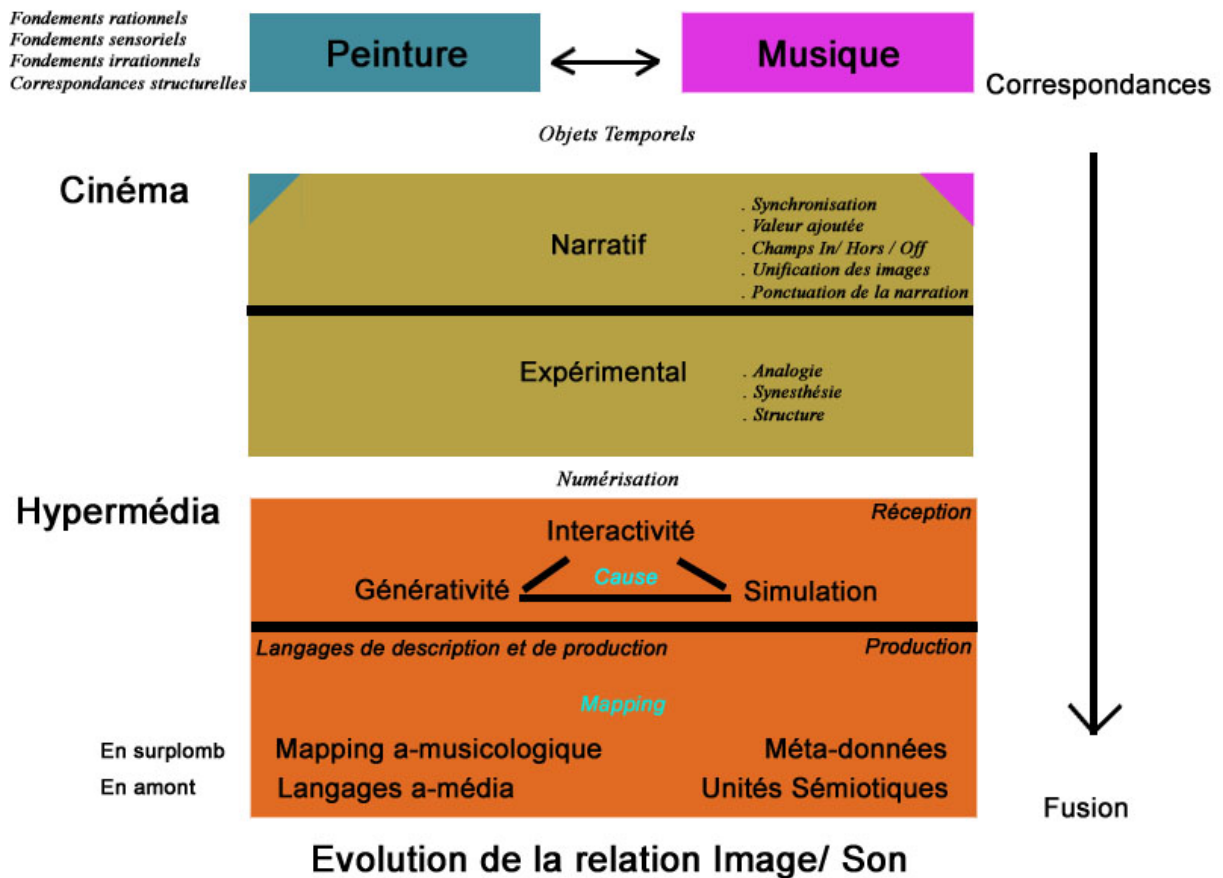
Fondements rationnels
Fondements sensoriels
Fondements irrationnels
Correspondances structurelles

Peinture

Musique

Correspondances

Objets Temporels

Cinéma

Narratif

. Synchronisation
. Valeur ajoutée
. Champs In/ Hors / Off
. Unification des images
. Ponctuation de la narration

Expérimental

. Analogie
. Synesthésie
. Structure

Numérisation

Hypermédia

Réception

Interactivité

Générativité

Cause

Simulation

Langages de description et de production

Production

Mapping

En surplomb

Mapping a-musicologique

Méta-données

En amont

Langages a-média

Unités Sémiotiques

Fusion

Evolution de la relation Image/ Son